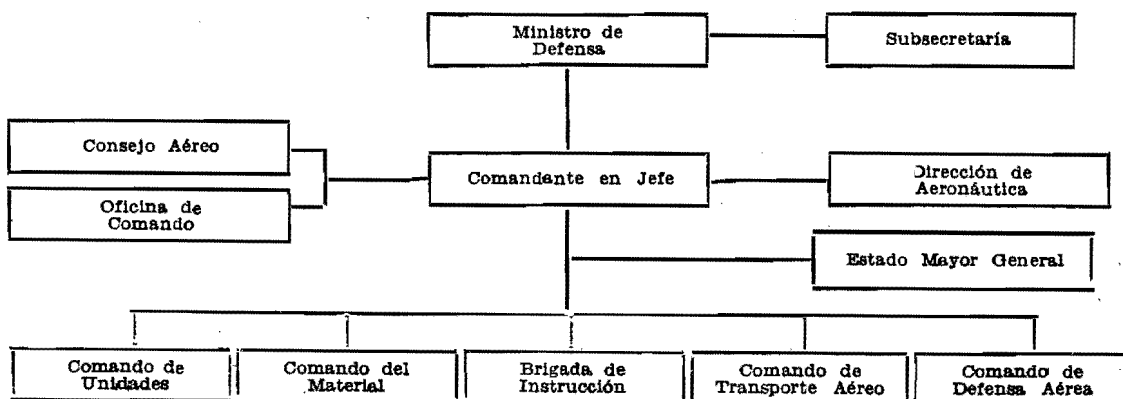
Ministro de Defensa

Subsecretaría

Consejo Aéreo

Oficina de Comando

Comandante en Jefe

Dirección de Aeronáutica

Estado Mayor General

Comando de Unidades

Comando del Material

Brigada de Instrucción

Comando de Transporte Aéreo

Comando de Defensa Aérea